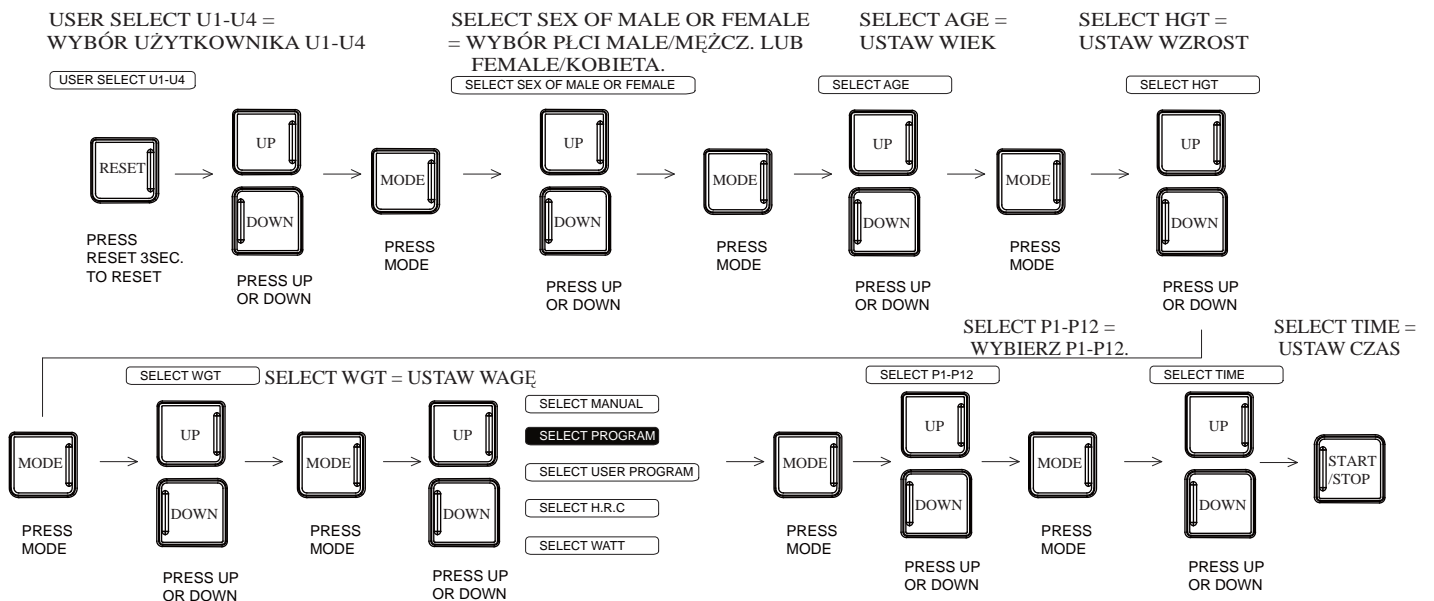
USER SELECT U1-U4 = WYBÓR UŻYTKOWNIKA U1-U4

USER SELECT U1-U4

SELECT SEX OF MALE OR FEMALE = WYBÓR PŁCI MALE/MĘŻCZ. LUB FEMALE/KOBIETA.

SELECT SEX OF MALE OR FEMALE

SELECT AGE = USTAW WIEK

SELECT AGE

SELECT HGT = USTAW WZROST

SELECT HGT

RESET

PRESS RESET 3SEC. TO RESET

UP

DOWN

PRESS UP OR DOWN

MODE

PRESS MODE

UP

DOWN

PRESS UP OR DOWN

MODE

PRESS MODE

UP

DOWN

PRESS UP OR DOWN

MODE

PRESS MODE

UP

DOWN

PRESS UP OR DOWN

SELECT P1-P12 = WYBIERZ P1-P12.

SELECT TIME = USTAW CZAS

SELECT WGT

SELECT WGT = USTAW WAGĘ

MODE

PRESS MODE

UP

DOWN

PRESS UP OR DOWN

MODE

PRESS MODE

UP

DOWN

PRESS UP OR DOWN

SELECT MANUAL

SELECT PROGRAM

SELECT USER PROGRAM

SELECT H.R.C

SELECT WATT

MODE

PRESS MODE

SELECT P1-P12

UP

DOWN

PRESS UP OR DOWN

MODE

PRESS MODE

SELECT TIME

UP

DOWN

PRESS UP OR DOWN

START /STOP